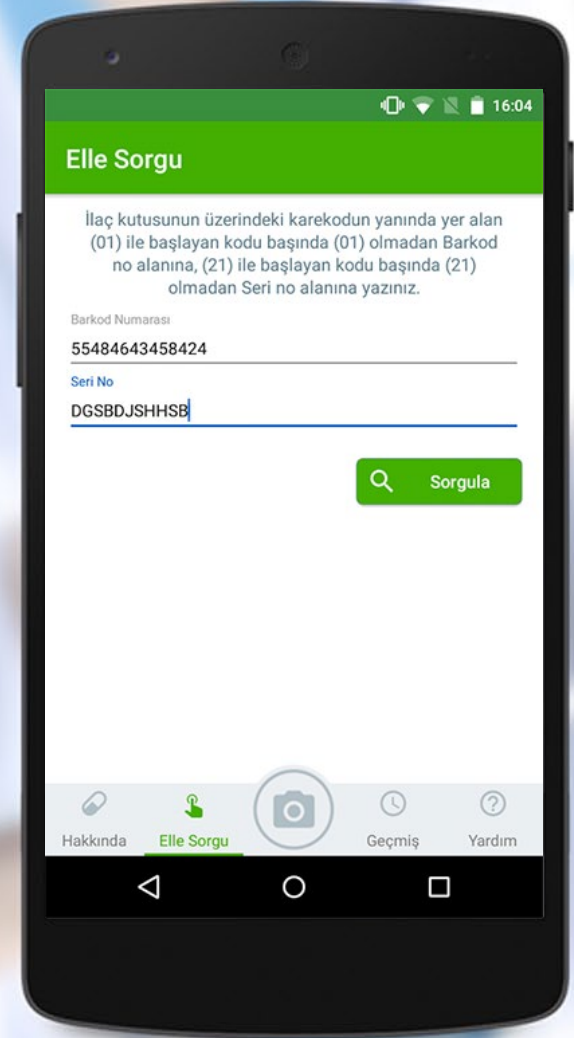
16:04

Elle Sorgu

İlaç kutusunun üzerindeki karekodun yanında yer alan (01) ile başlayan kodu başında (01) olmadan Barkod no alanına, (21) ile başlayan kodu başında (21) olmadan Seri no alanına yazınız.

Barkod Numarası
55484643458424
Seri No
DGSBDJSHHSB

Sorgula

Hakkında
Elle Sorgu
Geçmiş
Yardım